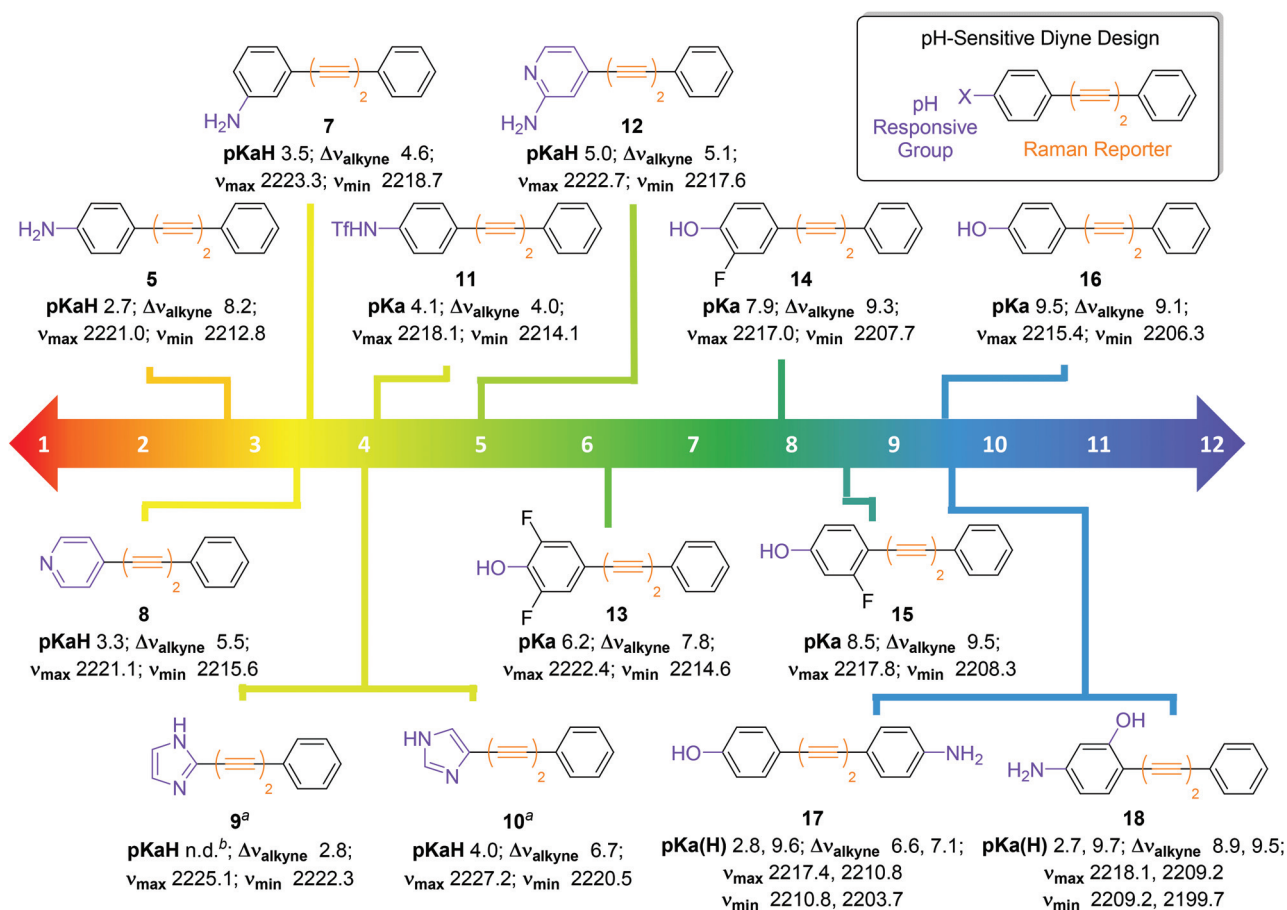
pH-Sensitive Diyne Design

X

pH Responsive Group

2

Raman Reporter

$H_2N$

2

**7**

**pKaH** 3.5; $\Delta\nu_{alkyne}$ 4.6; $\nu_{max}$ 2223.3; $\nu_{min}$ 2218.7

N

$H_2N$

2

**12**

**pKaH** 5.0; $\Delta\nu_{alkyne}$ 5.1; $\nu_{max}$ 2222.7; $\nu_{min}$ 2217.6

$H_2N$

2

**5**

**pKaH** 2.7; $\Delta\nu_{alkyne}$ 8.2; $\nu_{max}$ 2221.0; $\nu_{min}$ 2212.8

TfHN

2

**11**

**pKa** 4.1; $\Delta\nu_{alkyne}$ 4.0; $\nu_{max}$ 2218.1; $\nu_{min}$ 2214.1

HO

F

2

**14**

**pKa** 7.9; $\Delta\nu_{alkyne}$ 9.3; $\nu_{max}$ 2217.0; $\nu_{min}$ 2207.7

HO

2

**16**

**pKa** 9.5; $\Delta\nu_{alkyne}$ 9.1; $\nu_{max}$ 2215.4; $\nu_{min}$ 2206.3

1 2 3 4 5 6 7 8 9 10 11 12

N

2

**8**

**pKaH** 3.3; $\Delta\nu_{alkyne}$ 5.5; $\nu_{max}$ 2221.1; $\nu_{min}$ 2215.6

F

HO

F

2

**13**

**pKa** 6.2; $\Delta\nu_{alkyne}$ 7.8; $\nu_{max}$ 2222.4; $\nu_{min}$ 2214.6

HO

F

2

**15**

**pKa** 8.5; $\Delta\nu_{alkyne}$ 9.5; $\nu_{max}$ 2217.8; $\nu_{min}$ 2208.3

H

N

N

2

**9**$^a$

**pKaH** n.d.$^b$; $\Delta\nu_{alkyne}$ 2.8; $\nu_{max}$ 2225.1; $\nu_{min}$ 2222.3

HN

N

2

**10**$^a$

**pKaH** 4.0; $\Delta\nu_{alkyne}$ 6.7; $\nu_{max}$ 2227.2; $\nu_{min}$ 2220.5

HO

2

$NH_2$

**17**

**pKa(H)** 2.8, 9.6; $\Delta\nu_{alkyne}$ 6.6, 7.1; $\nu_{max}$ 2217.4, 2210.8 $\nu_{min}$ 2210.8, 2203.7

OH

$H_2N$

2

**18**

**pKa(H)** 2.7, 9.7; $\Delta\nu_{alkyne}$ 8.9, 9.5; $\nu_{max}$ 2218.1, 2209.2 $\nu_{min}$ 2209.2, 2199.7